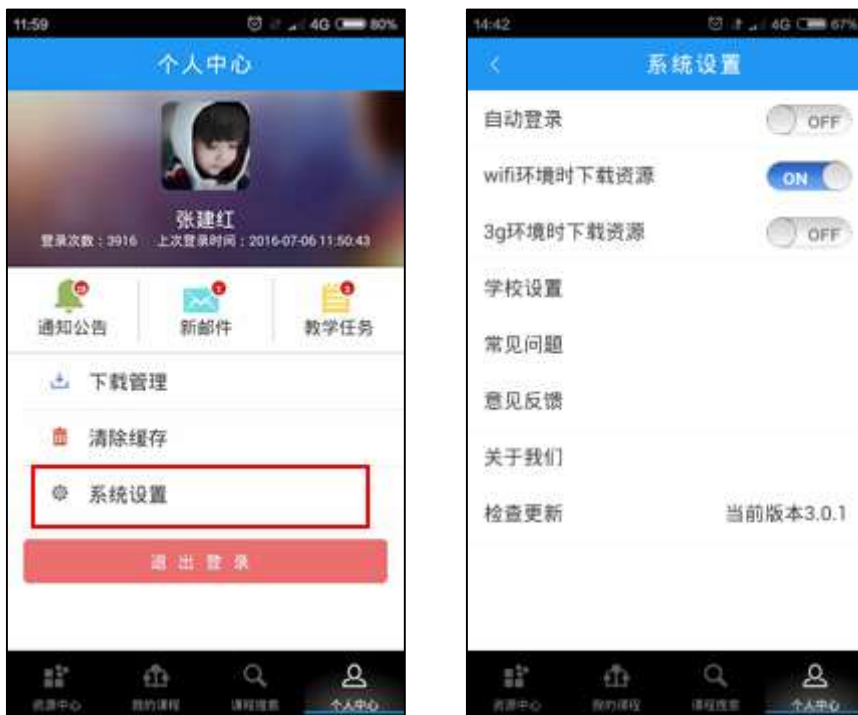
11:59 4G 80%

个人中心

张建红

登录次数：3916 上次登录时间：2016-07-06 11:50:43

通知公告

新邮件

教学任务

下载管理

清除缓存

系统设置

退出登录

资源中心 我的课程 课程搜索 个人中心

14:42 4G 67%

系统设置

自动登录 OFF

wifi环境时下载资源 ON

3g环境时下载资源 OFF

学校设置

常见问题

意见反馈

关于我们

检查更新 当前版本3.0.1

资源中心 我的课程 课程搜索 个人中心